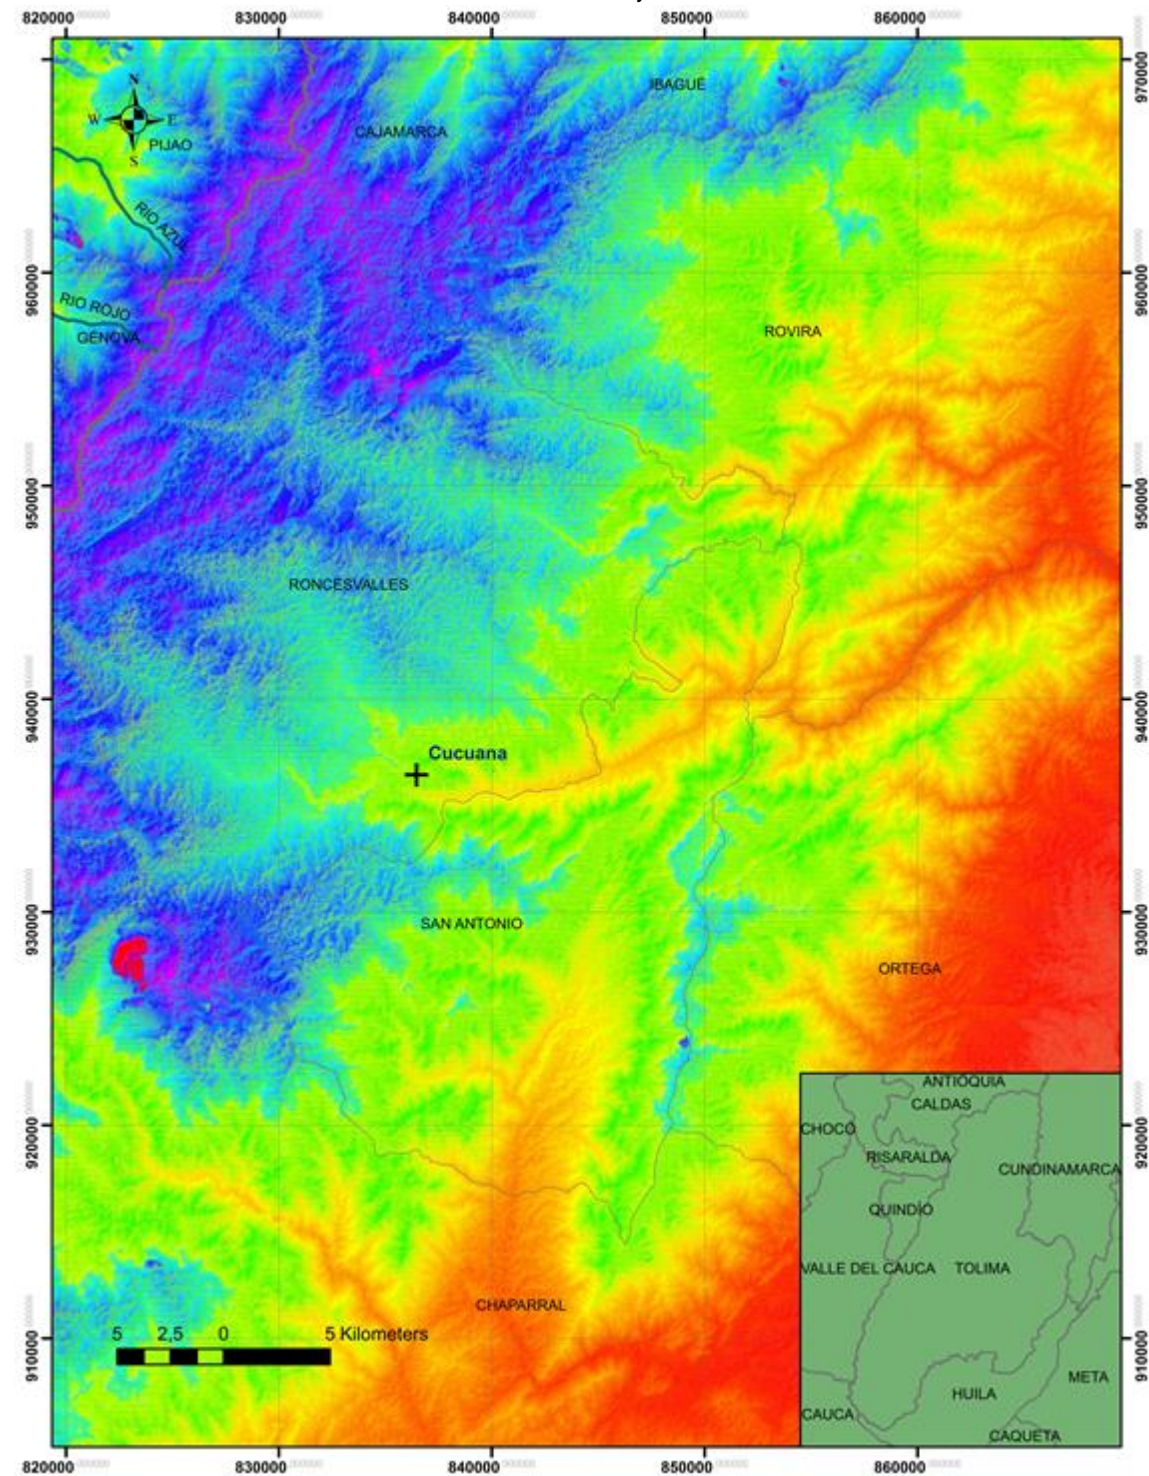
820000 830000 840000 850000 860000

970000
960000
950000
940000
930000
920000
910000

N
W E
S

IBAGUE
CAJAMARCA
PIJAO
RIO AZUL
RIO ROJO
GENOVA
ROVIRA
RONCESVALLES
Cucuana
SAN ANTONIO
ORTEGA
CHAPARRAL

5 2,5 0 5 Kilometers

ANTIOQUIA
CALDAS
CHOCO
RISARALDA
CUNDINAMARCA
QUINDIO
VALLE DEL CAUCA
TOLIMA
META
HUILA
CAUCA
CAQUETA

970000
960000
950000
940000
930000
920000
910000

820000 830000 840000 850000 860000